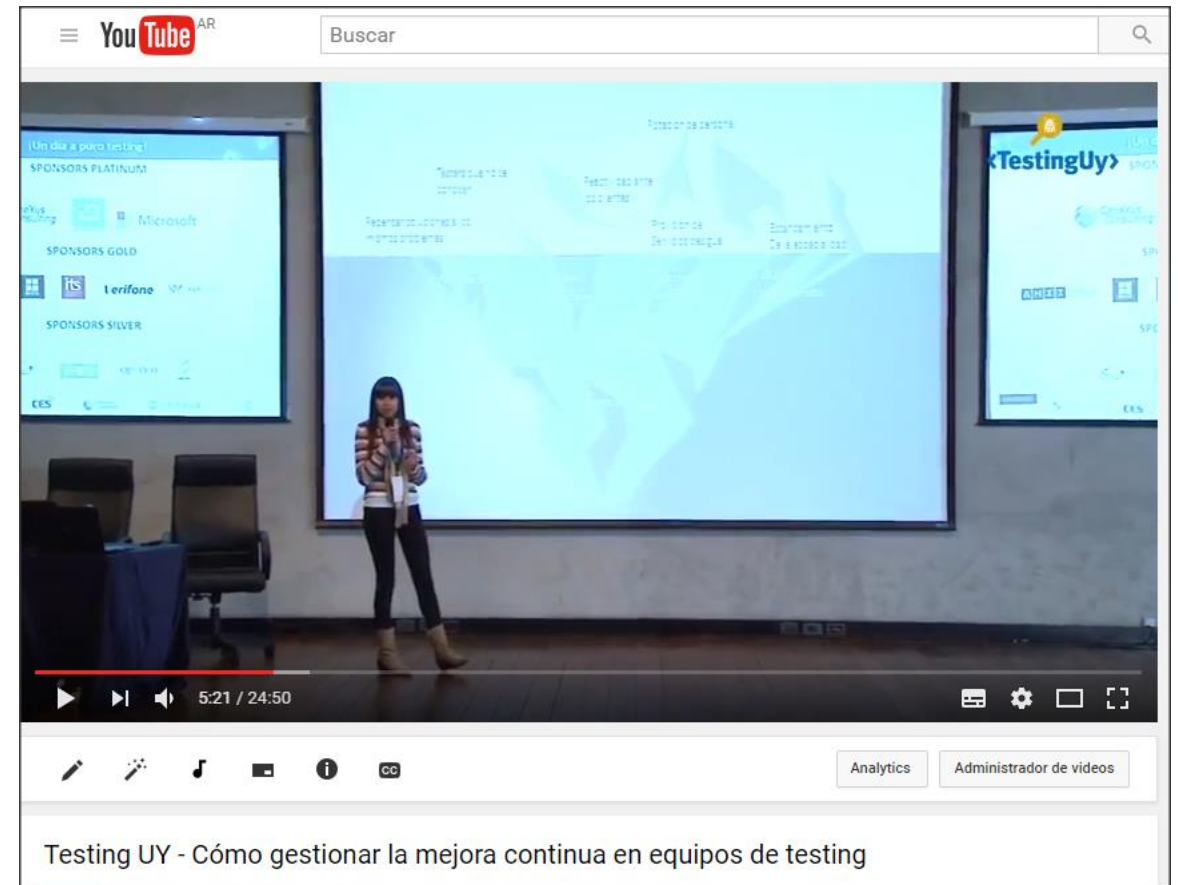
YouTube AR

Buscar

¡Un día a puro testing!

SPONSORS PLATINUM

Microsoft

SPONSORS GOLD

Verifone

SPONSORS SILVER

CES

Rotación de personas

Testers que no se conocen

Resolviendo entre todos

Repetían los mismos problemas

Problemas de comunicación

Estancamiento de la especialidad

<TestingUy>

5:21 / 24:50

Analytics

Administrador de videos

Testing UY - Cómo gestionar la mejora continua en equipos de testing